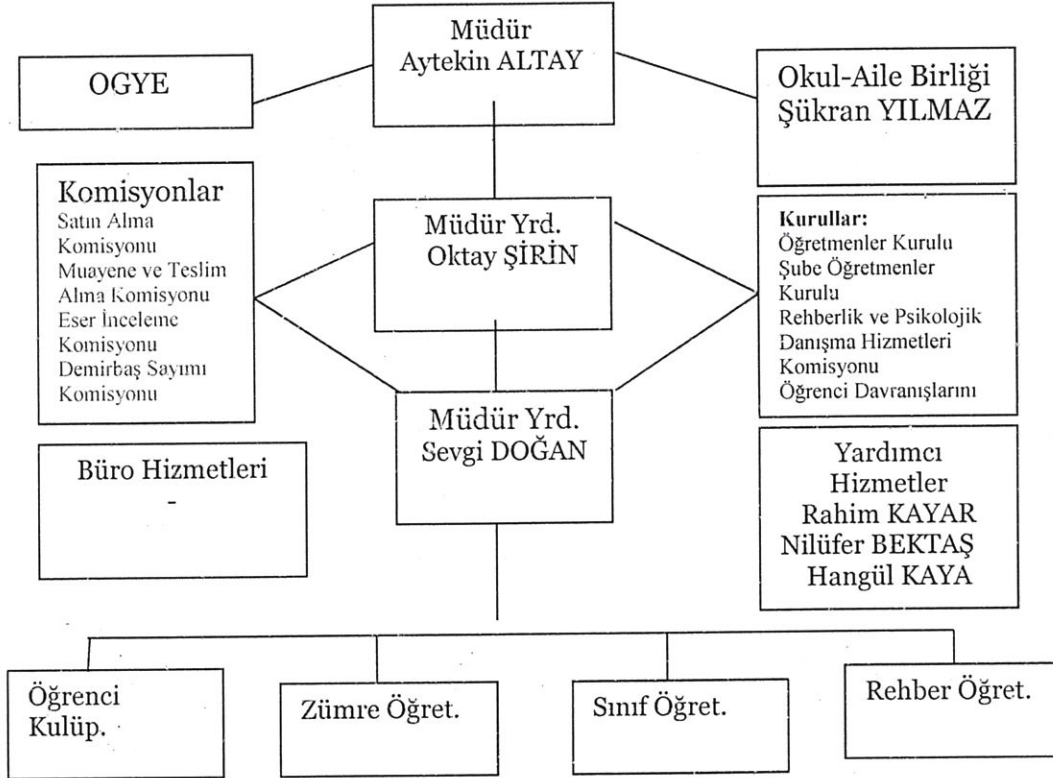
Müdür
Aytekin ALTAY

OGYE

Okul-Aile Birliği
Şükran YILMAZ

Komisyonlar
Satın Alma Komisyonu
Muayene ve Teslim Alma Komisyonu
Eser İnceleme Komisyonu
Demirbaş Sayımı Komisyonu

Müdür Yrd.
Oktay ŞİRİN

Kurullar:
Öğretmenler Kurulu
Şube Öğretmenler Kurulu
Rehberlik ve Psikolojik Danışma Hizmetleri Komisyonu
Öğrenci Davranışlarını

Müdür Yrd.
Sevgi DOĞAN

Büro Hizmetleri
-

Yardımcı
Hizmetler
Rahim KAYAR
Nilüfer BEKTAŞ
Hangül KAYA

Öğrenci Kulüp.

Zümre Öğret.

Sınıf Öğret.

Rehber Öğret.